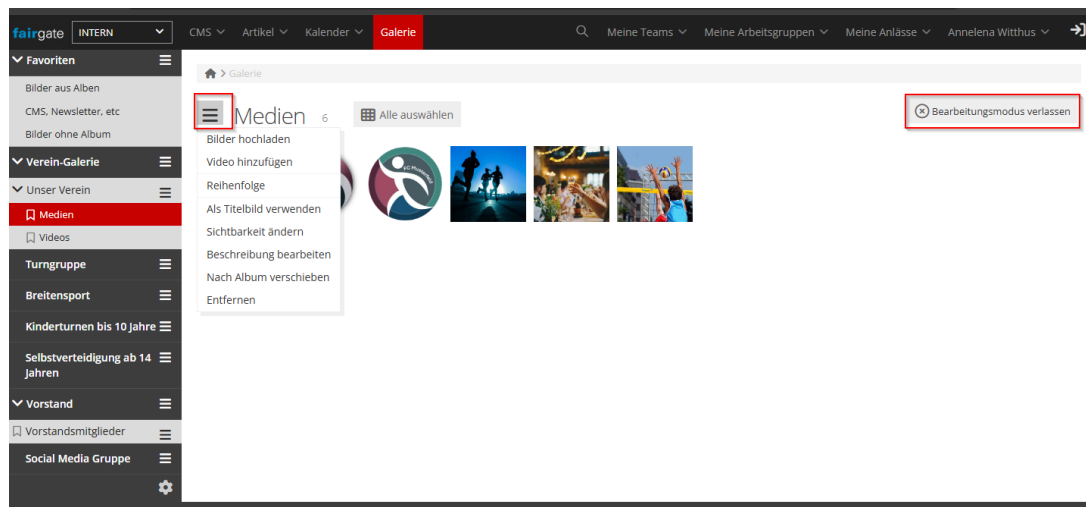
fairgate INTERN

CMS Artikel Kalender Galerie

Meine Teams Meine Arbeitsgruppen Meine Anlässe Annelena Witthus

Favoriten
Bilder aus Alben
CMS, Newsletter, etc
Bilder ohne Album
Verein-Galerie
Unser Verein
Medien
Videos
Turngruppe
Breitensport
Kinderturnen bis 10 Jahre
Selbstverteidigung ab 14 Jahren
Vorstand
Vorstandsmitglieder
Social Media Gruppe

> Galerie

Medien 6

Alle auswählen

Bearbeitungsmodus verlassen

Bilder hochladen
Video hinzufügen
Reihenfolge
Als Titelbild verwenden
Sichtbarkeit ändern
Beschreibung bearbeiten
Nach Album verschieben
Entfernen

FC Musterdorf